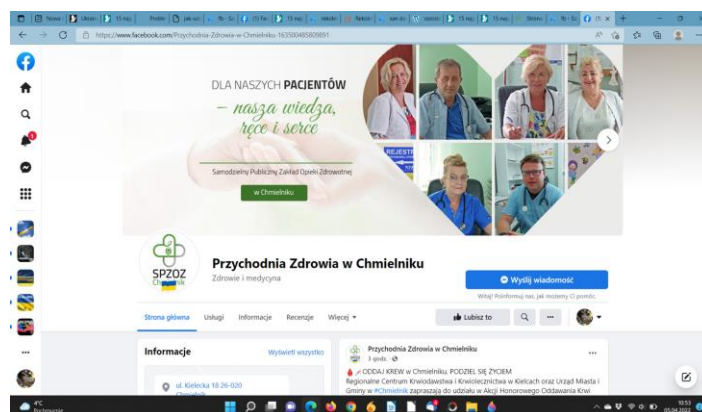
https://www.facebook.com/Przychodnia-Zdrowia-w-Chmielniku-163500485809891

DLA NASZYCH PACJENTÓW
– nasza wiedza, ręce i serce

Samodzielny Publiczny Zakład Opieki Zdrowotnej
w Chmielniku

REJESTR

SPZOZ
Przychodnia Zdrowia w Chmielniku
Zdrowie i medycyna

Wyślij wiadomość
Witaj! Poinformuj nas, jak możemy Ci pomóc.

Strona główna Usługi Informacje Recenzje Więcej

Lubisz to

Informacje
Wyświetl wszystko
ul. Kielecka 18 26-020 Chmielnik

Przychodnia Zdrowia w Chmielniku
3 godz.
ODDAJ KREW w Chmielniku. PODZIEL SIĘ ŻYCIEM
Regionalne Centrum Krwiodawstwa i Krwiolecznictwa w Kielcach oraz Urząd Miasta i Gminy w #Chmielnik zaprasza do udziału w Akcji Honorowego Oddawania Krwi

4°C
Pochmurnie
10:53
05.04.2022